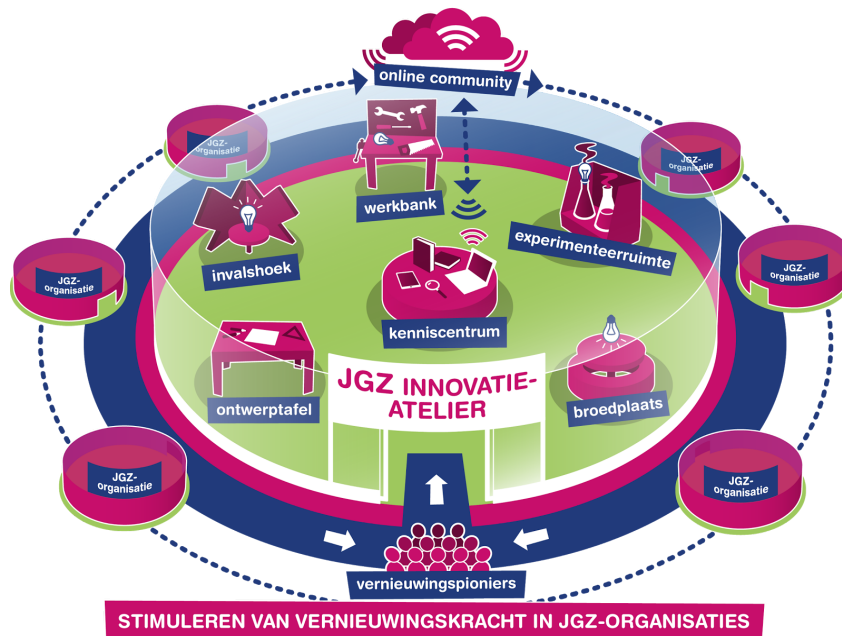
online community

JGZ-organisatie

JGZ-organisatie

werkbank

invalshoek

experimenteerruimte

JGZ-organisatie

JGZ-organisatie

kenniscentrum

ontwerptafel

JGZ INNOVATIE-ATELIER

broedplaats

JGZ-organisatie

JGZ-organisatie

vernieuwingspioniers

STIMULEREN VAN VERNIEUWINGSKRACHT IN JGZ-ORGANISATIES